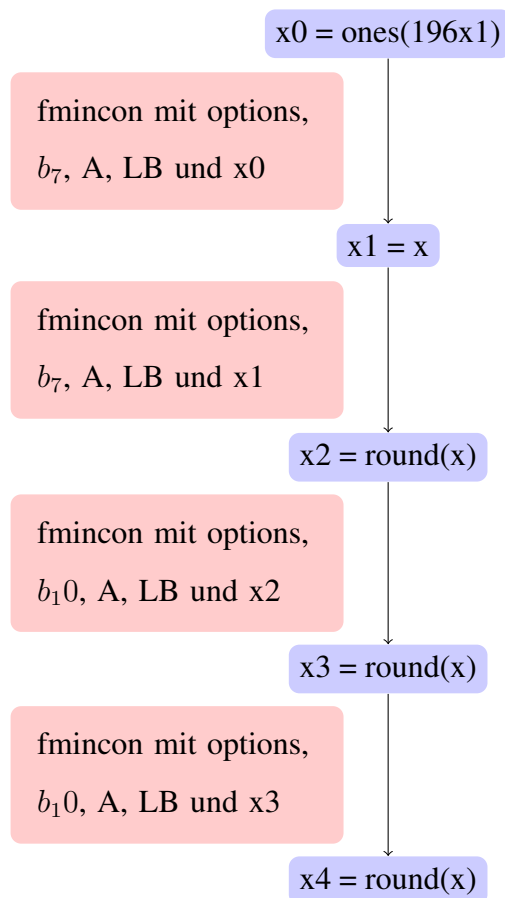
x0 = ones(196x1)

fmincon mit options,

$b_7$, A, LB und x0

x1 = x

fmincon mit options,

$b_7$, A, LB und x1

x2 = round(x)

fmincon mit options,

$b_10$, A, LB und x2

x3 = round(x)

fmincon mit options,

$b_10$, A, LB und x3

x4 = round(x)